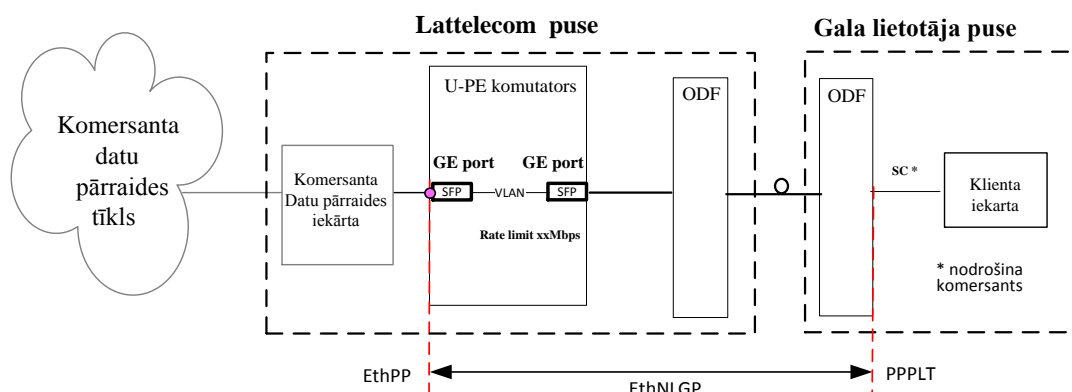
Lattelecom puse

Gala lietotāja puse

Komersanta datu pārraides tīkls

Komersanta Datu pārraides iekārta

U-PE komutators

GE port

GE port

SFP

VLAN

SFP

Rate limit xxMbps

ODF

ODF

SC *

Klienta iekarta

* nodrošina komersants

EthPP

EthNLGP

PPPLT